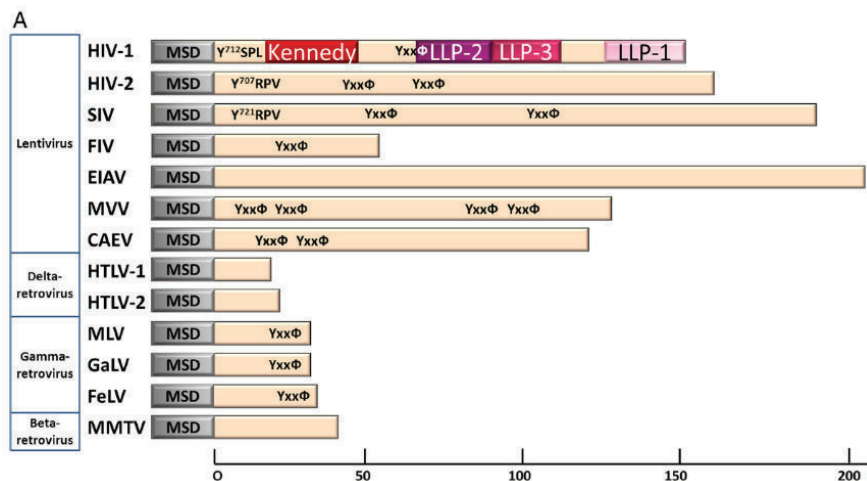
A

Lentivirus
HIV-1 MSD $Y^{712}$SPL Kennedy YxxΦ LLP-2 LLP-3 LLP-1
HIV-2 MSD $Y^{707}$RPV YxxΦ YxxΦ
SIV MSD $Y^{721}$RPV YxxΦ YxxΦ
FIV MSD YxxΦ
EIAV MSD
MVV MSD YxxΦ YxxΦ YxxΦ YxxΦ
CAEV MSD YxxΦ YxxΦ

Delta-retrovirus
HTLV-1 MSD
HTLV-2 MSD

Gamma-retrovirus
MLV MSD YxxΦ
GaLV MSD YxxΦ
FeLV MSD YxxΦ

Beta-retrovirus
MMTV MSD

0 50 100 150 200